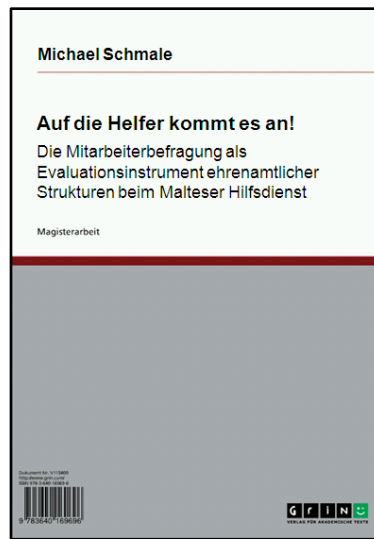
Michael Schmale

Auf die Helfer kommt es an!

Die Mitarbeiterbefragung als Evaluationsinstrument ehrenamtlicher Strukturen beim Malteser Hilfsdienst

Magisterarbeit

Dokument Nr. V115895
http://www.grin.com/
ISBN 978-3-640-16969-6

9 783640 169696

G R I N
VERLAG FÜR AKADEMISCHE TEXTE